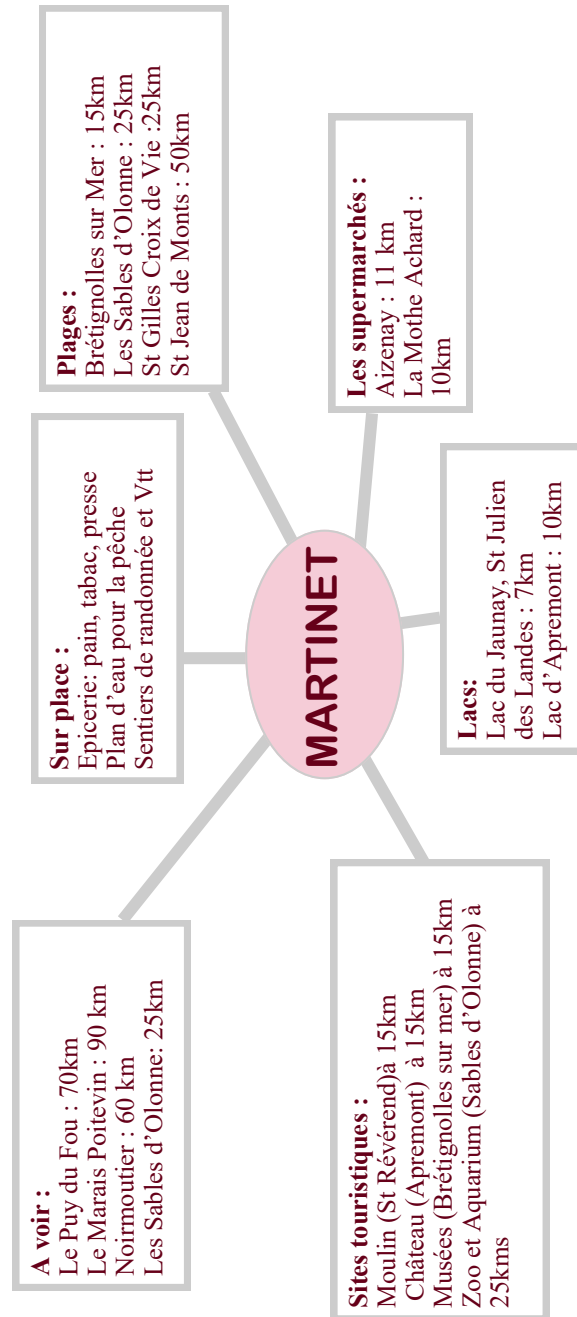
MARTINET

Plages :
Brétignolles sur Mer : 15km
Les Sables d'Olonne : 25km
St Gilles Croix de Vie :25km
St Jean de Monts : 50km

Les supermarchés :
Aizenay : 11 km
La Mothe Achard : 10km

Sur place :
Epicerie: pain, tabac, presse
Plan d'eau pour la pêche
Sentiers de randonnée et Vtt

Lacs:
Lac du Jaunay, St Julien des Landes : 7km
Lac d'Apremont : 10km

A voir :
Le Puy du Fou : 70km
Le Marais Poitevin : 90 km
Noirmoutier : 60 km
Les Sables d'Olonne: 25km

Sites touristiques :
Moulin (St Révérend)à 15km
Château (Apremont) à 15km
Musées (Brétignolles sur mer) à 15km
Zoo et Aquarium (Sables d'Olonne) à 25kms